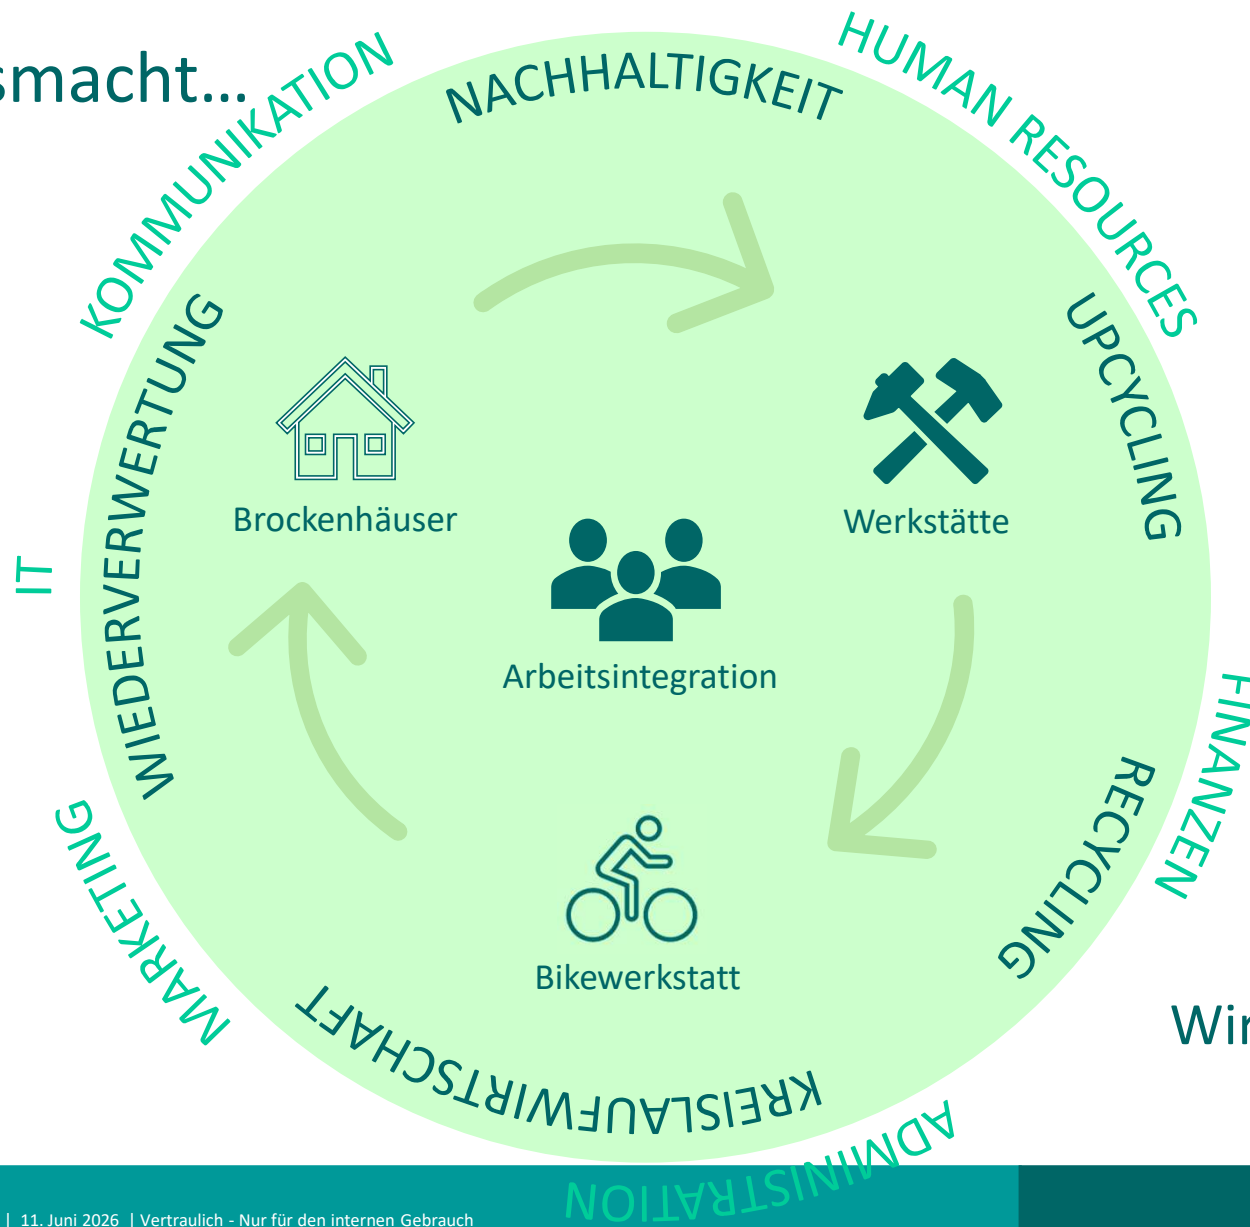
smacht...

KOMMUNIKATION

NACHHALTIGKEIT

HUMAN RESOURCES

UPCYCLING

WIEDERVERWERTUNG

IT

Brockenhäuser

Werkstätte

Arbeitsintegration

FINANZEN

RECYCLING

MARKETING

Bikewerkstatt

KREISLAUFWIRTSCHAFT

Wir

ADMINISTRATION

| 11. Juni 2026 | Vertraulich - Nur für den internen Gebrauch